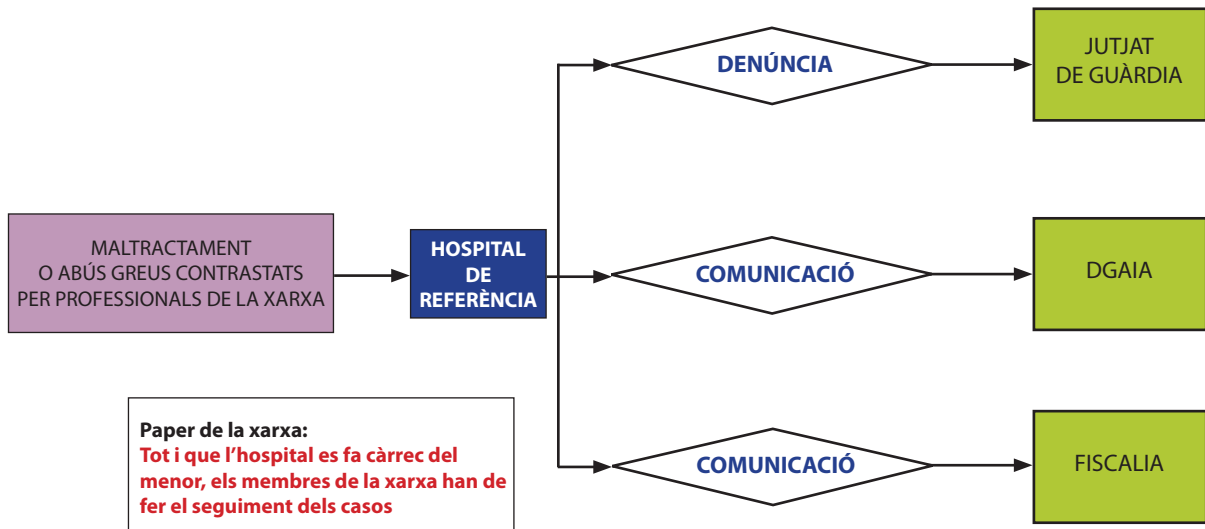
MALTRACTAMENT O ABÚS GREUS CONTRASTATS PER PROFESSIONALS DE LA XARXA

HOSPITAL DE REFERÈNCIA

DENÚNCIA

JUTJAT DE GUÀRDIA

COMUNICACIÓ

DGAIA

COMUNICACIÓ

FISCALIA

Paper de la xarxa:
Tot i que l'hospital es fa càrrec del menor, els membres de la xarxa han de fer el seguiment dels casos